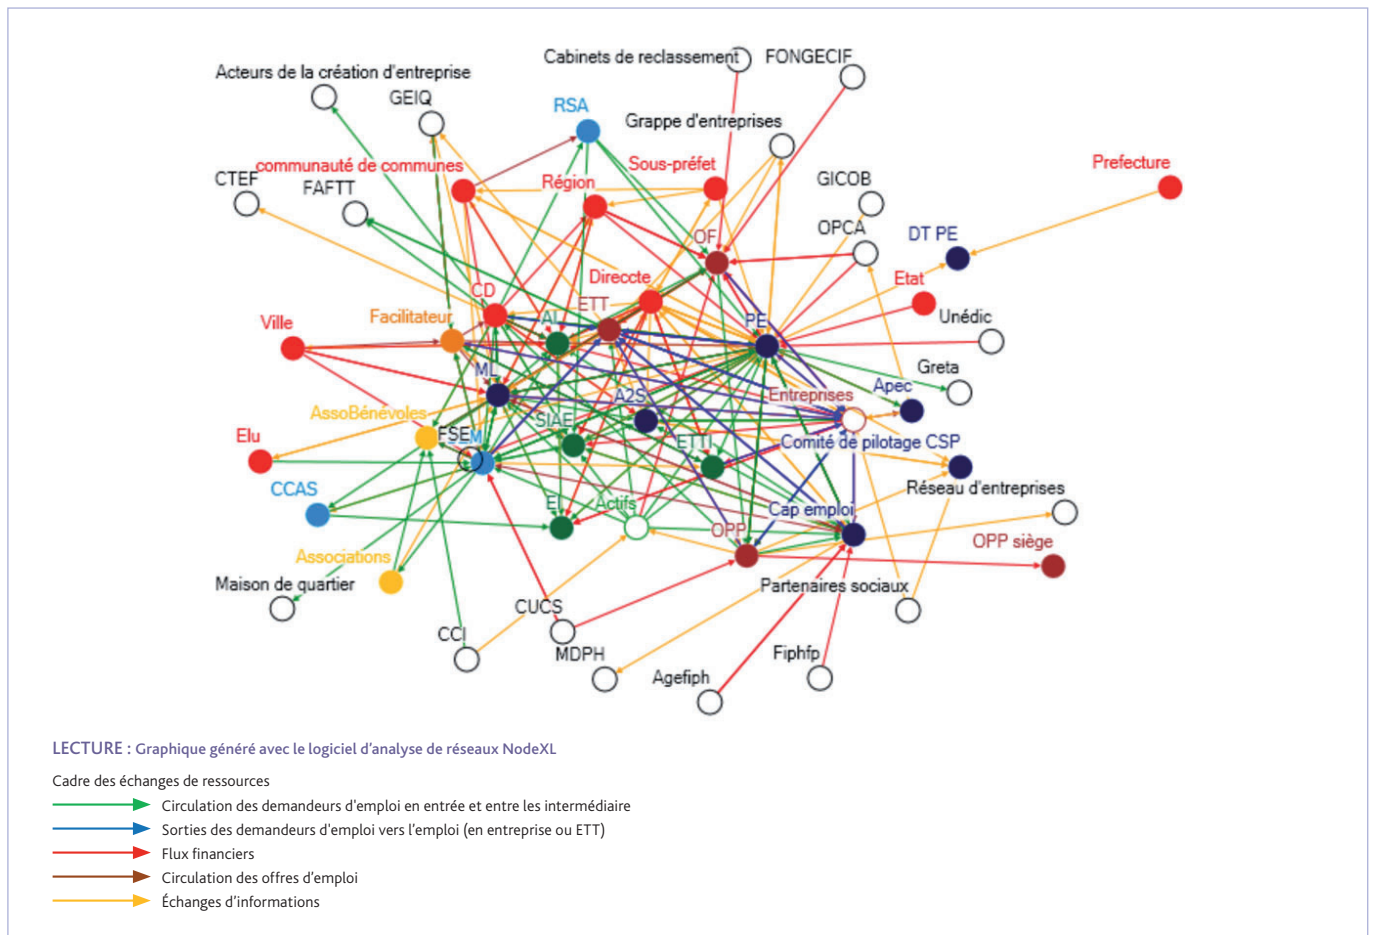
Acteurs de la création d'entreprise
Cabinets de reclassement
FONGECIF
GEIQ
RSA
Grappe d'entreprises
CTEF
communauté de communes
FAFTT
Région
Sous-préfet
GICOB
Prefecture
OPCA
DT PE
OF
Directe
Etat
CD
ETT
Ville
Facilitateur
AI
PE
Unédic
ML
Greta
Apec
AssoBénévoles
A2S
Entreprises
Elu
FSE
M
SIAE
ETTI
Comité de pilotage CSP
CCAS
EI
Actifs
Réseau d'entreprises
Cap emploi
OPP
OPP siège
Associations
Maison de quartier
Partenaires sociaux
CUCS
CCI
MDPH
Fiphfp
Agefiph

LECTURE : Graphique généré avec le logiciel d'analyse de réseaux NodeXL

Cadre des échanges de ressources
Circulation des demandeurs d'emploi en entrée et entre les intermédiaire
Sorties des demandeurs d'emploi vers l'emploi (en entreprise ou ETT)
Flux financiers
Circulation des offres d'emploi
Échanges d'informations